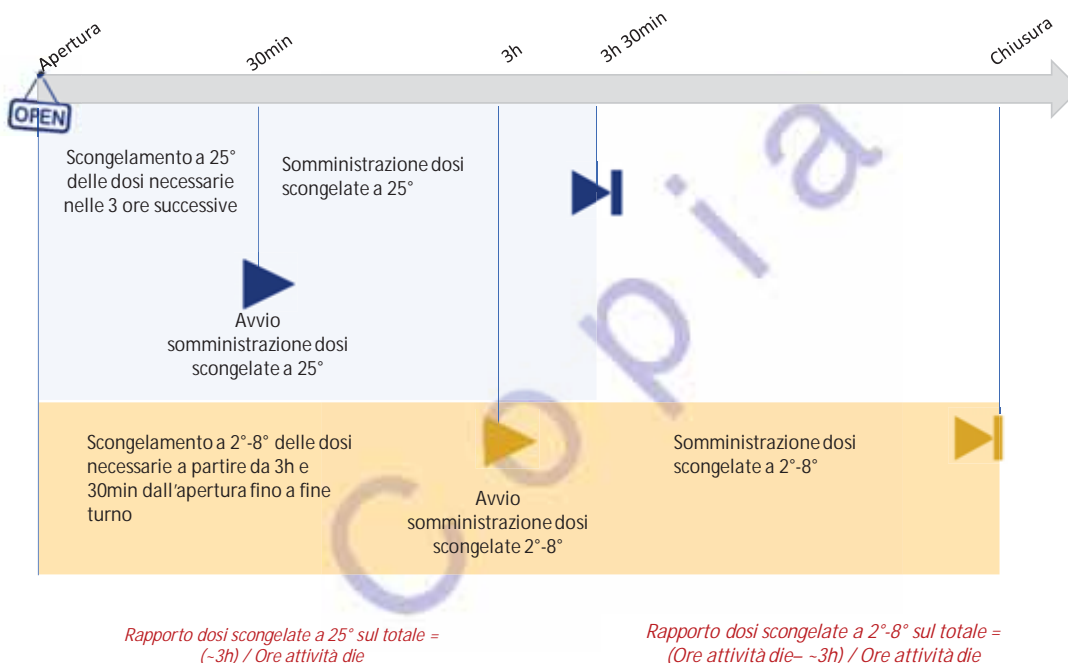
Apertura

30min

3h

3h 30min

Chiusura

OPEN

Scongelamento a 25° delle dosi necessarie nelle 3 ore successive

Somministrazione dosi scongelate a 25°

Avvio somministrazione dosi scongelate a 25°

Scongelamento a 2°-8° delle dosi necessarie a partire da 3h e 30min dall'apertura fino a fine turno

Avvio somministrazione dosi scongelate 2°-8°

Somministrazione dosi scongelate a 2°-8°

Copia

Rapporto dosi scongelate a 25° sul totale = (~3h) / Ore attività die

Rapporto dosi scongelate a 2°-8° sul totale = (Ore attività die– ~3h) / Ore attività die